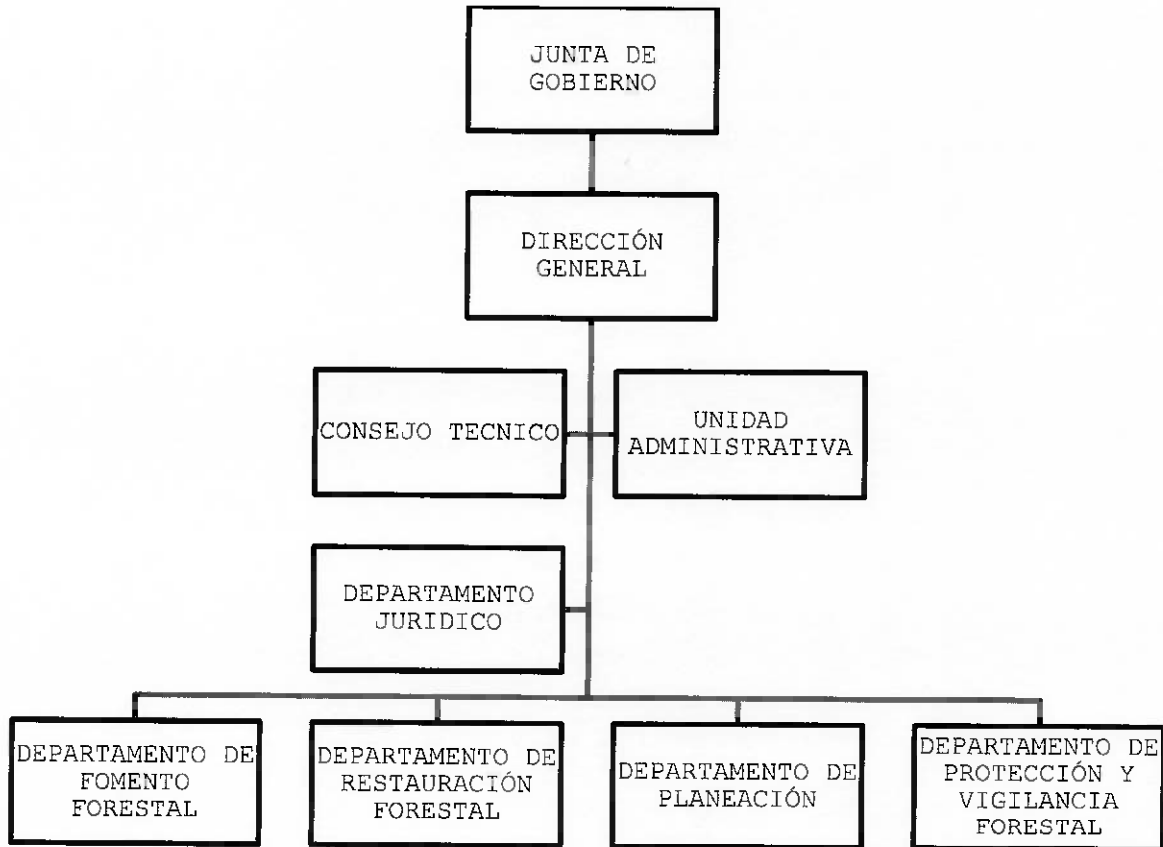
JUNTA DE GOBIERNO

DIRECCIÓN GENERAL

CONSEJO TECNICO

UNIDAD ADMINISTRATIVA

DEPARTAMENTO JURIDICO

DEPARTAMENTO DE FOMENTO FORESTAL

DEPARTAMENTO DE RESTAURACIÓN FORESTAL

DEPARTAMENTO DE PLANEACIÓN

DEPARTAMENTO DE PROTECCIÓN Y VIGILANCIA FORESTAL